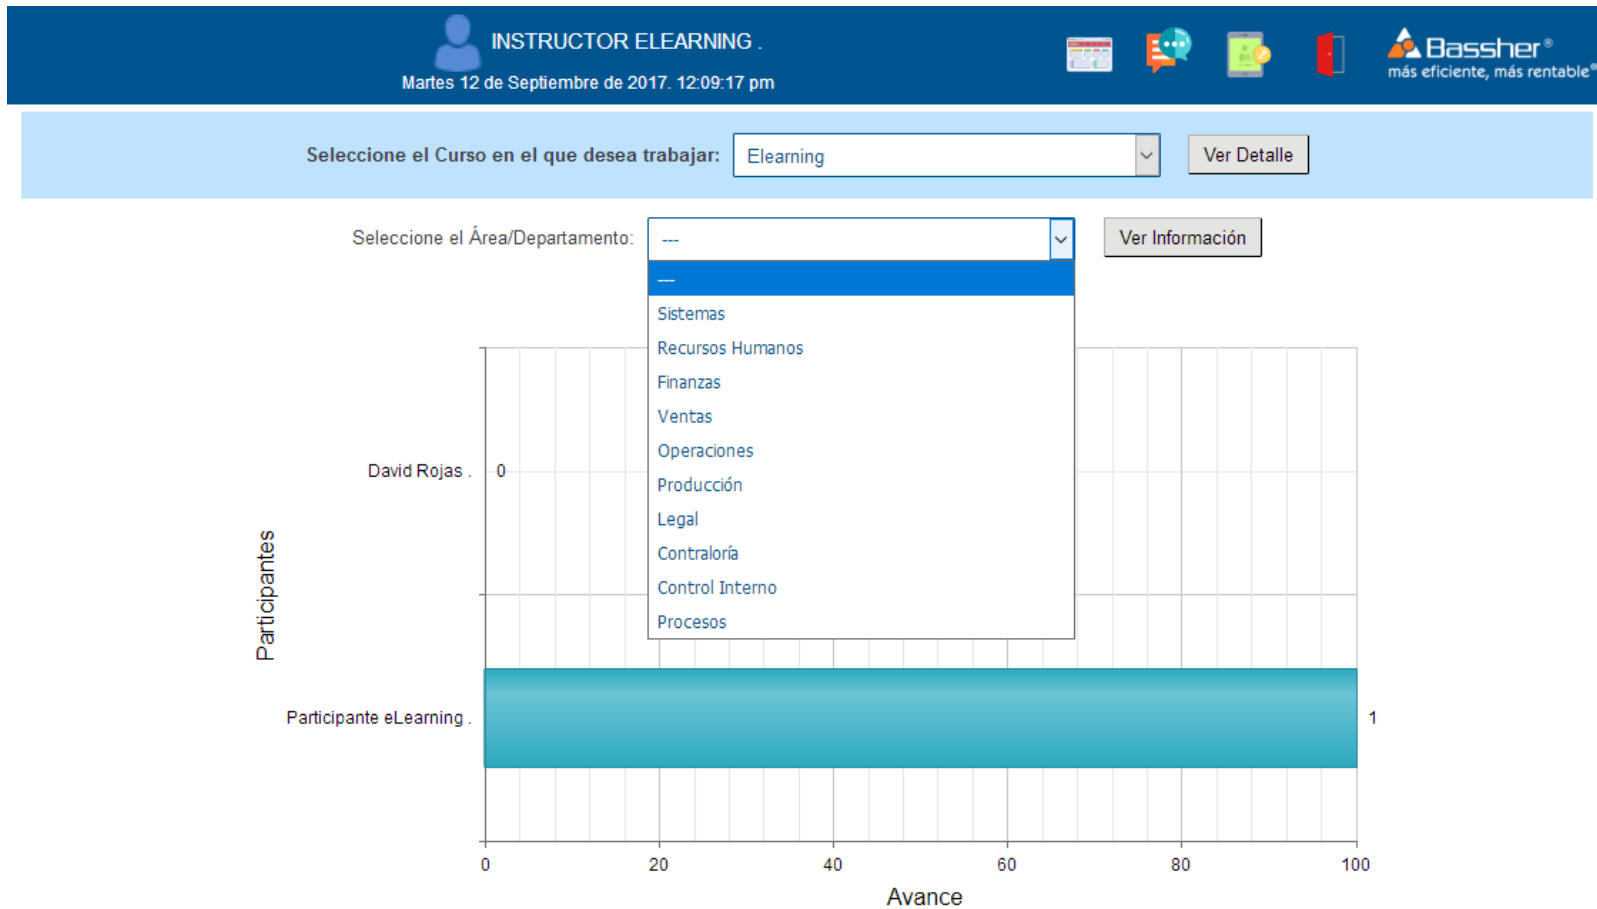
INSTRUCTOR ELEARNING .
Martes 12 de Septiembre de 2017. 12:09:17 pm

Bassher®
más eficiente, más rentable®

Seleccione el Curso en el que desea trabajar: Elearning

Ver Detalle

Seleccione el Área/Departamento: ---

Ver Información

---
Sistemas
Recursos Humanos
Finanzas
Ventas
Operaciones
Producción
Legal
Contraloría
Control Interno
Procesos

Participantes

David Rojas . 0

Participante eLearning . 1

0 20 40 60 80 100

Avance